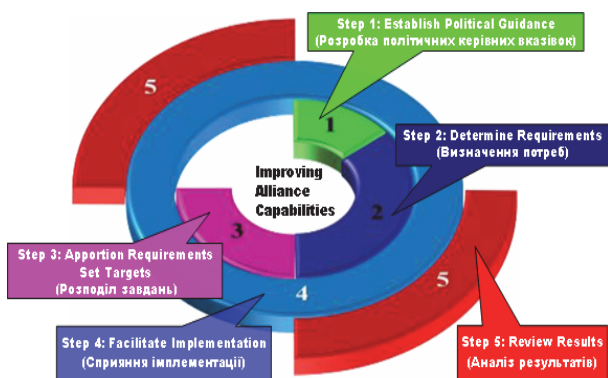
Step 1: Establish Political Guidance
(Розробка політичних керівних вказівок)

Step 2: Determine Requirements
(Визначення потреб)

Improving Alliance Capabilities

Step 3: Apportion Requirements
Set Targets
(Розподіл завдань)

Step 4: Facilitate Implementation
(Сприяння імплементації)

Step 5: Review Results
(Аналіз результатів)

5

1

2

3

4

5